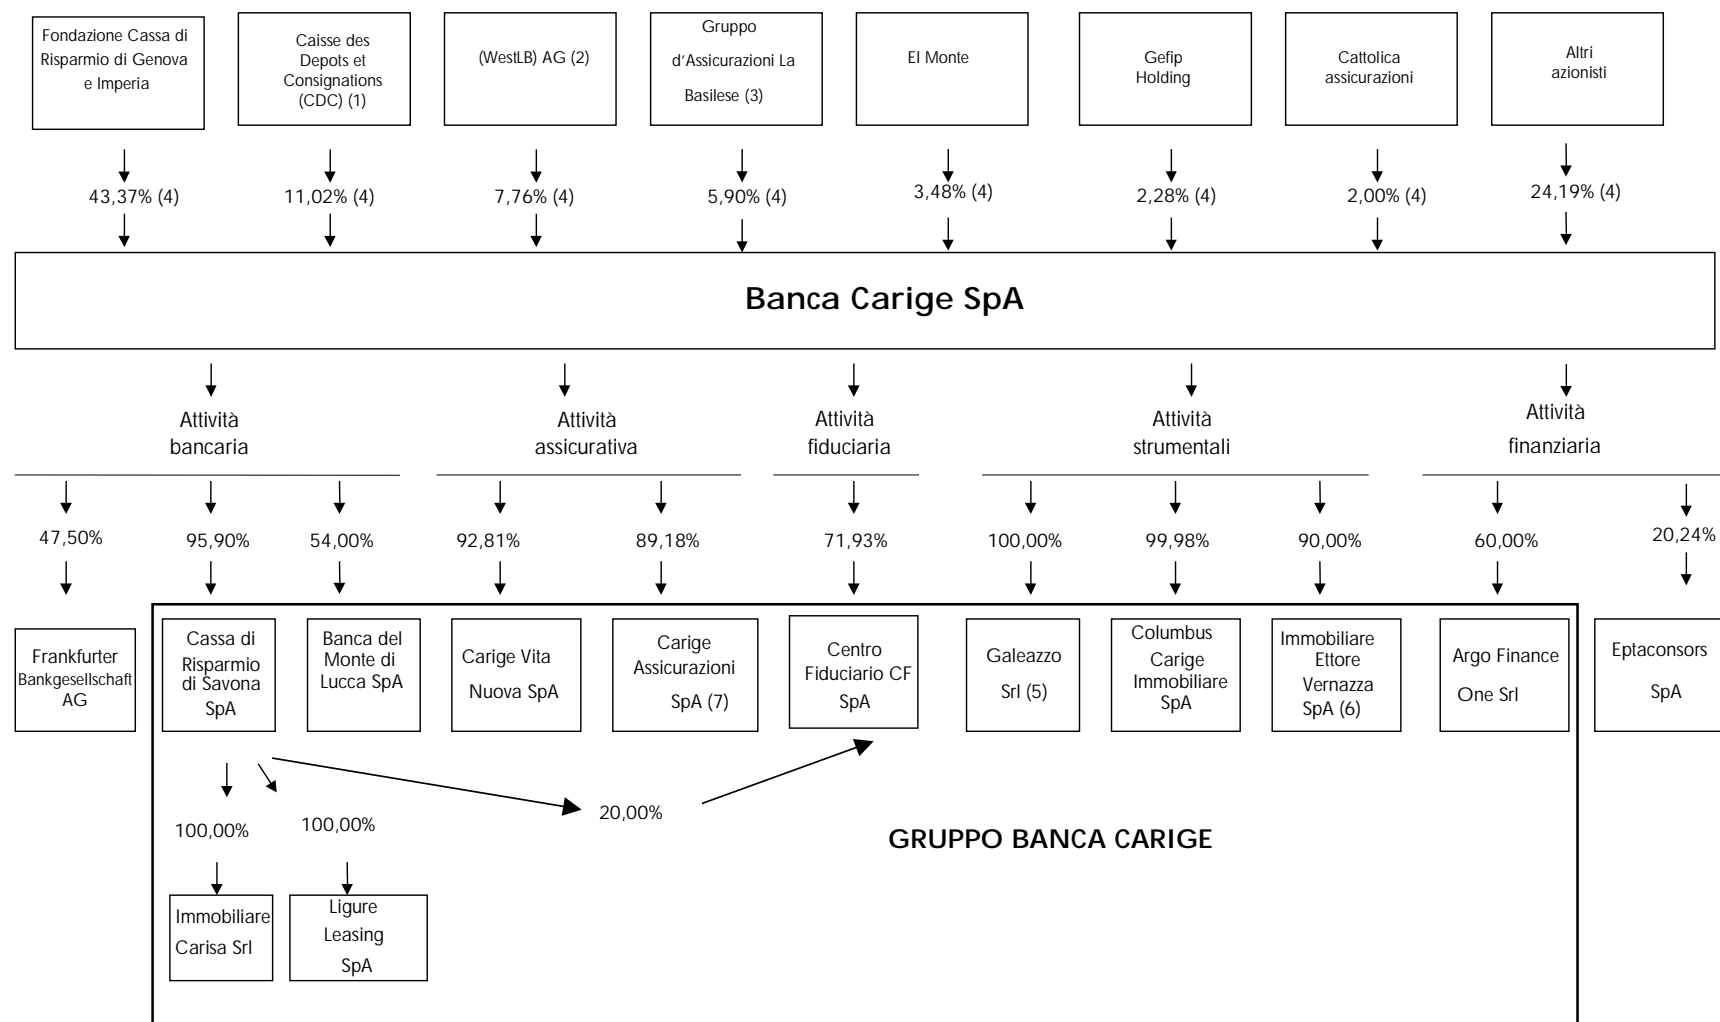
Fondazione Cassa di Risparmio di Genova e Imperia

Caisse des Depots et Consignations (CDC) (1)

(WestLB) AG (2)

Gruppo d'Assicurazioni La Basilese (3)

El Monte

Gefip Holding

Cattolica assicurazioni

Altri azionisti

43,37% (4)

11,02% (4)

7,76% (4)

5,90% (4)

3,48% (4)

2,28% (4)

2,00% (4)

24,19% (4)

Banca Carige SpA

Attività bancaria

Attività assicurativa

Attività fiduciaria

Attività strumentali

Attività finanziaria

47,50%

95,90%

54,00%

92,81%

89,18%

71,93%

100,00%

99,98%

90,00%

60,00%

20,24%

Frankfurter Bankgesellschaft AG

Cassa di Risparmio di Savona SpA

Banca del Monte di Lucca SpA

Carige Vita Nuova SpA

Carige Assicurazioni SpA (7)

Centro Fiduciario CF SpA

Galeazzo Srl (5)

Columbus Carige Immobiliare SpA

Immobiliare Ettore Vernazza SpA (6)

Argo Finance One Srl

Eptaconsors SpA

100,00%

100,00%

20,00%

GRUPPO BANCA CARIGE

Immobiliare Carisa Srl

Ligure Leasing SpA